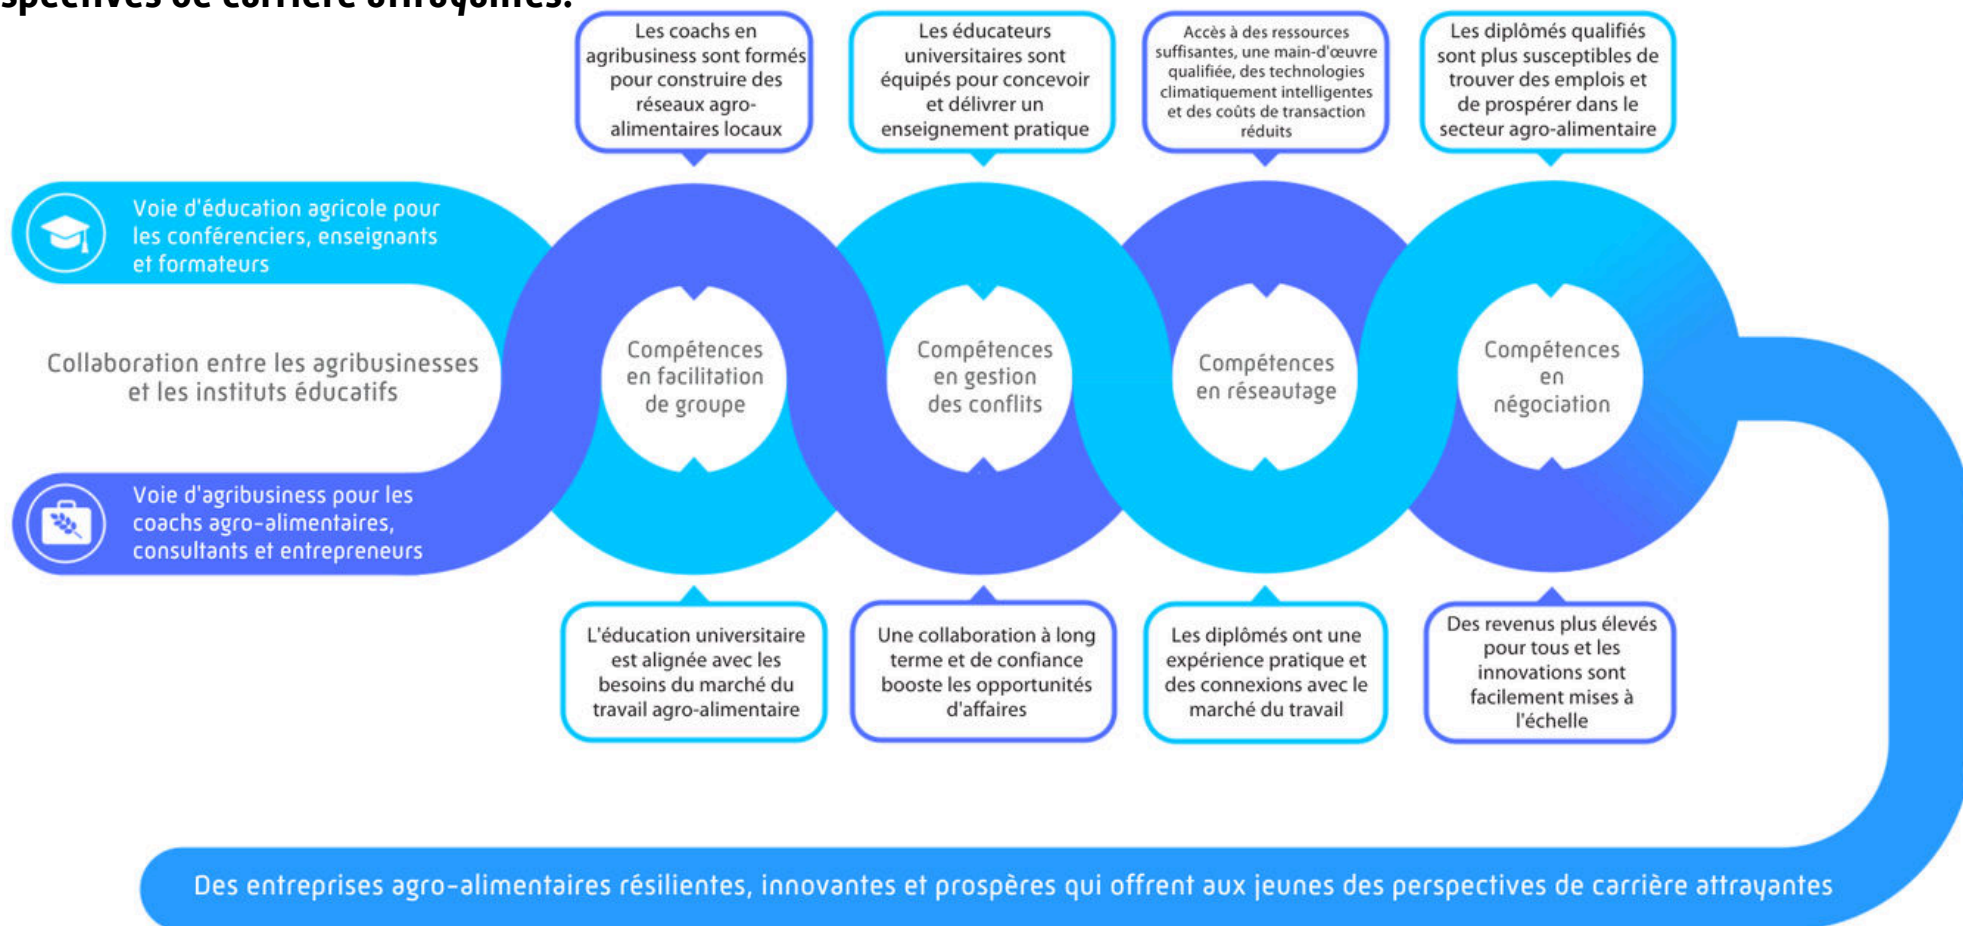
spectives de carrière attrayantes.

Les coachs en agribusiness sont formés pour construire des réseaux agro-alimentaires locaux

Les éducateurs universitaires sont équipés pour concevoir et délivrer un enseignement pratique

Accès à des ressources suffisantes, une main-d'œuvre qualifiée, des technologies climatiquement intelligentes et des coûts de transaction réduits

Les diplômés qualifiés sont plus susceptibles de trouver des emplois et de prospérer dans le secteur agro-alimentaire

Voie d'éducation agricole pour les conférenciers, enseignants et formateurs

Collaboration entre les agribusinesses et les instituts éducatifs

Voie d'agribusiness pour les coachs agro-alimentaires, consultants et entrepreneurs

Compétences en facilitation de groupe

Compétences en gestion des conflits

Compétences en réseautage

Compétences en négociation

L'éducation universitaire est alignée avec les besoins du marché du travail agro-alimentaire

Une collaboration à long terme et de confiance booste les opportunités d'affaires

Les diplômés ont une expérience pratique et des connexions avec le marché du travail

Des revenus plus élevés pour tous et les innovations sont facilement mises à l'échelle

Des entreprises agro-alimentaires résilientes, innovantes et prospères qui offrent aux jeunes des perspectives de carrière attrayantes